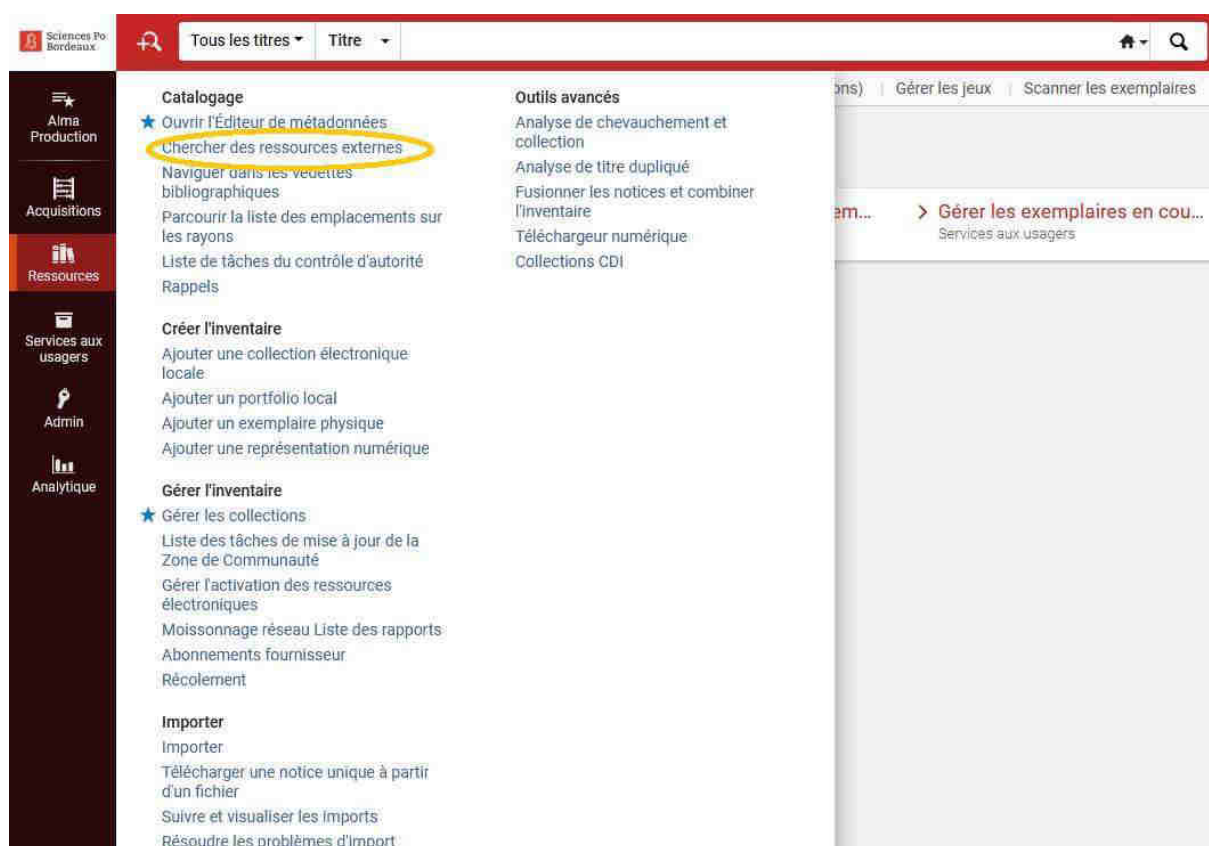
Sciences Po Bordeaux

Tous les titres ▾ Titre ▾

Alma Production

Acquisitions

Ressources

Services aux usagers

Admin

Analytique

Catalogage
★ Ouvrir l'Éditeur de métadonnées
Chercher des ressources externes
Naviguer dans les vedettes bibliographiques
Parcourir la liste des emplacements sur les rayons
Liste de tâches du contrôle d'autorité
Rappels

Créer l'inventaire
Ajouter une collection électronique locale
Ajouter un portfolio local
Ajouter un exemplaire physique
Ajouter une représentation numérique

Gérer l'inventaire
★ Gérer les collections
Liste des tâches de mise à jour de la Zone de Communauté
Gérer l'activation des ressources électroniques
Moissonnage réseau Liste des rapports
Abonnements fournisseur
Récolement

Importer
Importer
Télécharger une notice unique à partir d'un fichier
Suivre et visualiser les imports
Résoudre les problèmes d'import

Outils avancés
Analyse de chevauchement et collection
Analyse de titre dupliqué
Fusionner les notices et combiner l'inventaire
Téléchargeur numérique
Collections CDI

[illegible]ns) | Gérer les jeux | Scanner les exemplaires

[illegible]em...

> Gérer les exemplaires en cou...
Services aux usagers